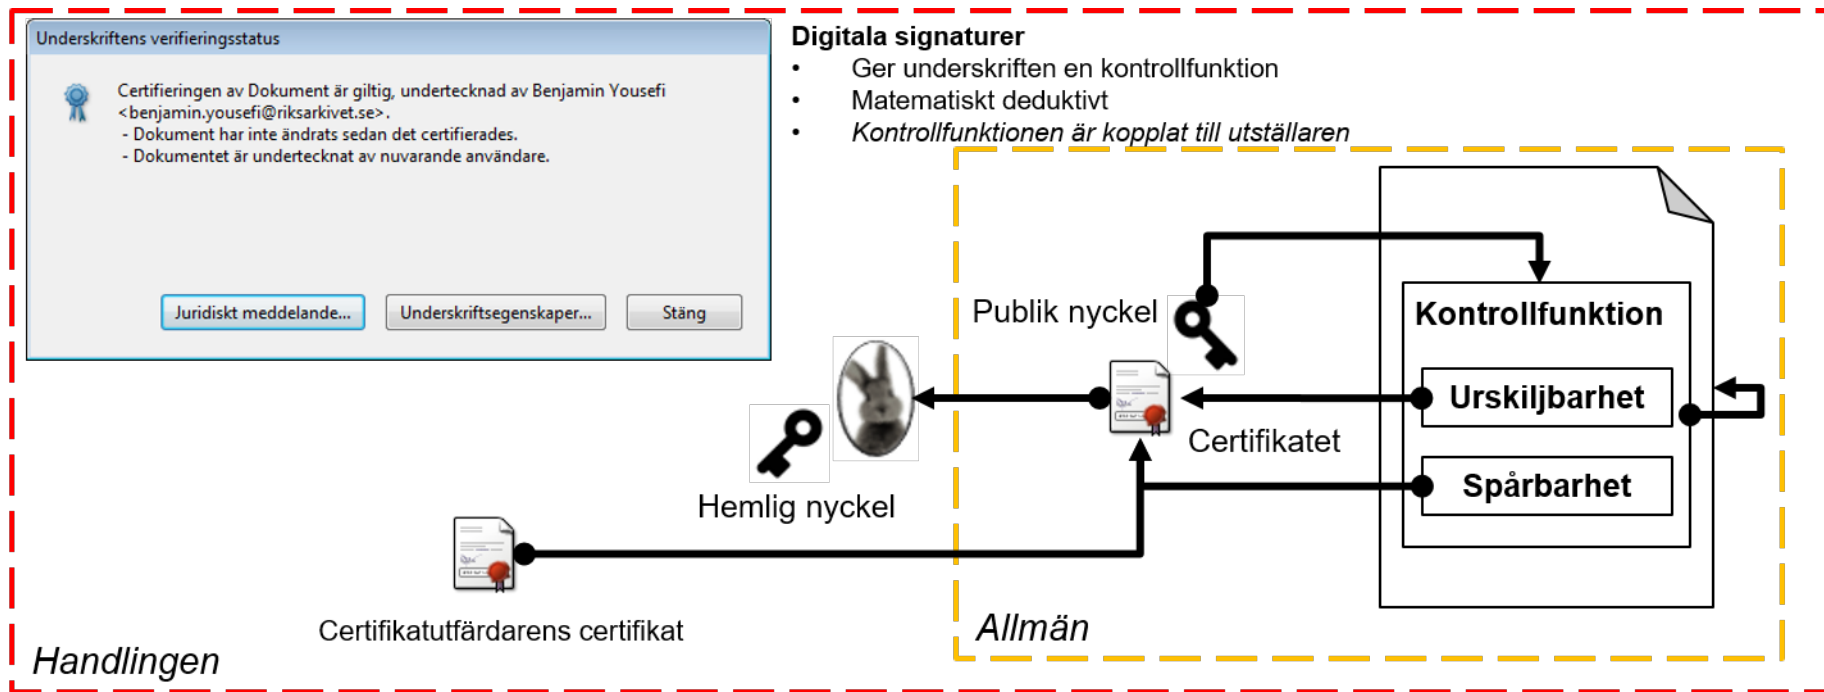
Underskriftens verifieringsstatus

Certifieringen av Dokument är giltig, undertecknad av Benjamin Yousefi <benjamin.yousefi@riksarkivet.se>.
- Dokument har inte ändrats sedan det certifierades.
- Dokumentet är undertecknat av nuvarande användare.

Juridiskt meddelande... Underskriftsegenskaper... Stäng

Digitala signaturer
• Ger underskriften en kontrollfunktion
• Matematiskt deduktivt
• *Kontrollfunktionen är kopplat till utställaren*

Publik nyckel

Kontrollfunktion

Urskiljbarhet

Certifikatet

Spårbarhet

Hemlig nyckel

Certifikatutfärdarens certifikat

*Allmän*

*Handlingen*